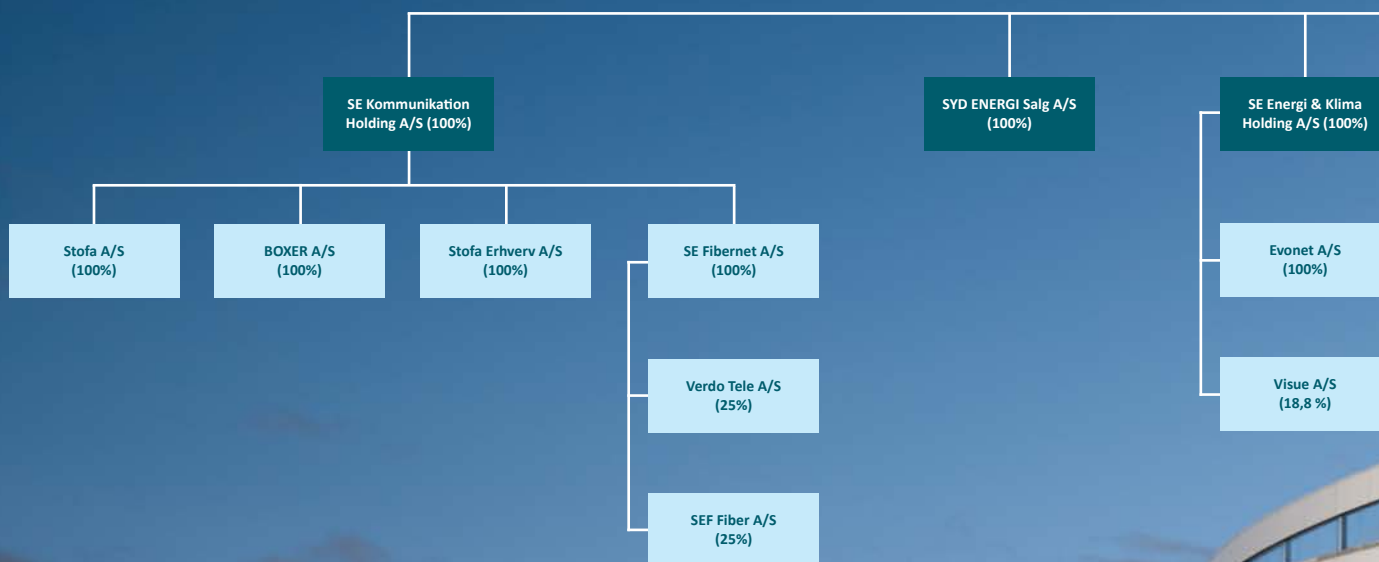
SE Kommunikation Holding A/S (100%)

SYD ENERGI Salg A/S (100%)

SE Energi & Klima Holding A/S (100%)

Stofa A/S (100%)

BOXER A/S (100%)

Stofa Erhverv A/S (100%)

SE Fibernet A/S (100%)

Verdo Tele A/S (25%)

SEF Fiber A/S (25%)

Evonet A/S (100%)

Visue A/S (18,8 %)